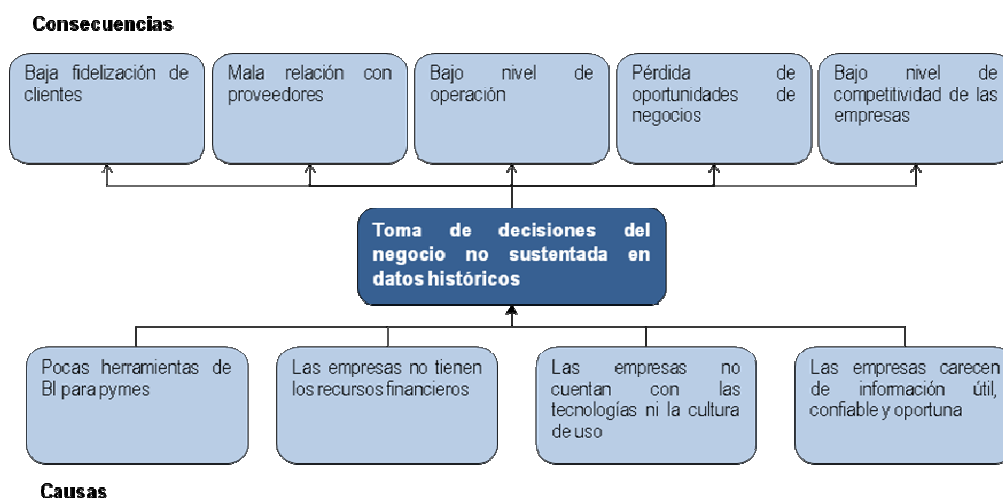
Consecuencias

Baja fidelización de clientes

Mala relación con proveedores

Bajo nivel de operación

Pérdida de oportunidades de negocios

Bajo nivel de competitividad de las empresas

Toma de decisiones del negocio no sustentada en datos históricos

Pocas herramientas de BI para pymes

Las empresas no tienen los recursos financieros

Las empresas no cuentan con las tecnologías ni la cultura de uso

Las empresas carecen de información útil, confiable y oportuna

Causas